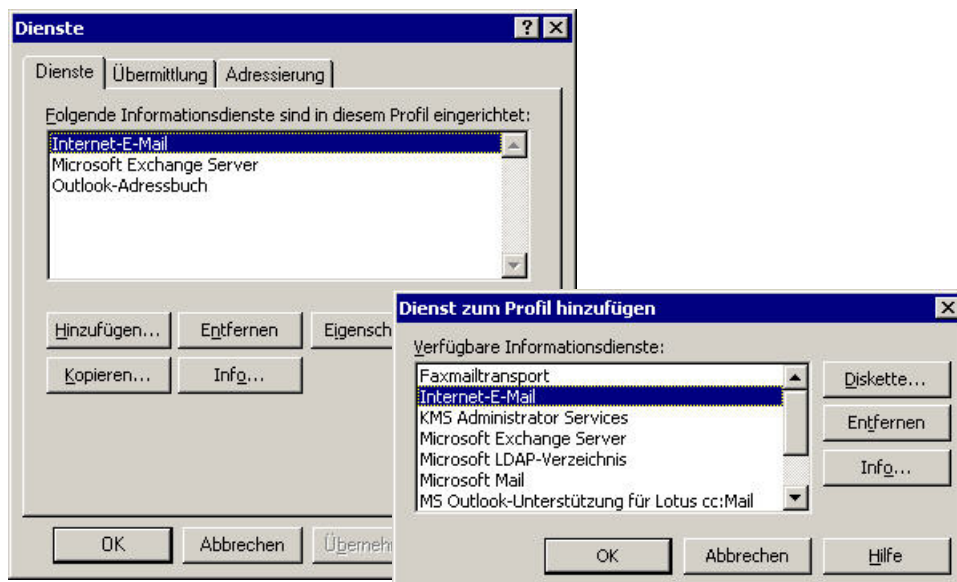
Dienste

?

Dienste | Übermittlung | Adressierung

Folgende Informationsdienste sind in diesem Profil eingerichtet:

Internet-E-Mail
Microsoft Exchange Server
Outlook-Adressbuch

Hinzufügen... | Entfernen | Eigensch

Kopieren... | Info...

OK | Abbrechen | Übernehm

Dienst zum Profil hinzufügen

Verfügbare Informationsdienste:

Faxmailtransport
Internet-E-Mail
KMS Administrator Services
Microsoft Exchange Server
Microsoft LDAP-Verzeichnis
Microsoft Mail
MS Outlook-Unterstützung für Lotus cc:Mail

Diskette...
Entfernen
Info...

OK | Abbrechen | Hilfe